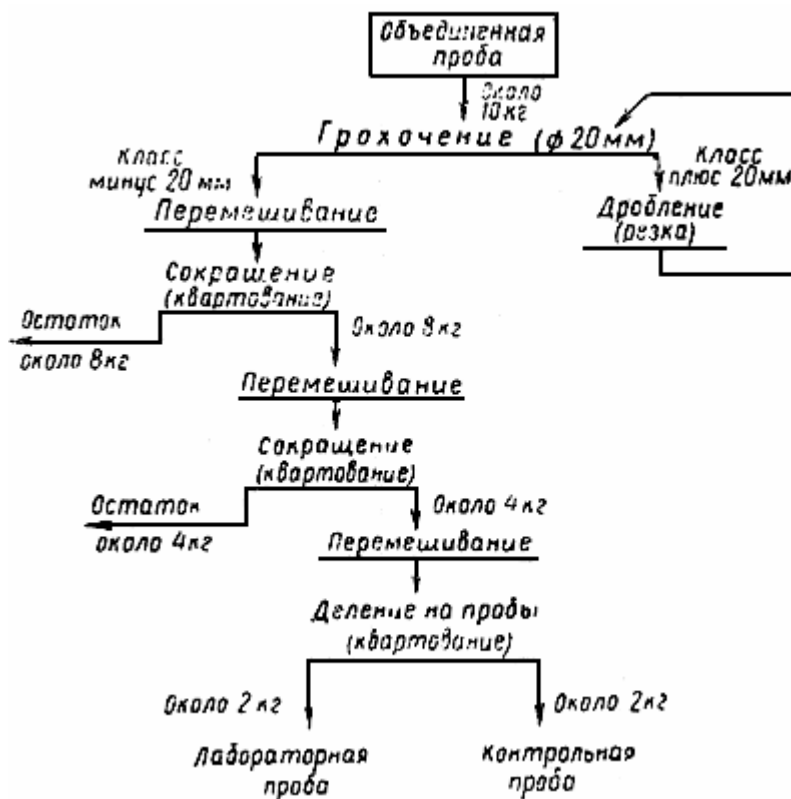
Объединенная проба

Около 10 кг

Грохочение (ф 20мм)

Класс минус 20 мм

Класс плюс 20мм

Перемешивание

Дробление (резка)

Сокращение (квартование)

Остаток около 8кг

Около 8кг

Перемешивание

Сокращение (квартование)

Остаток около 4кг

Около 4кг

Перемешивание

Деление на пробы (квартование)

Около 2 кг

Около 2кг

Лабораторная проба

Контрольная проба